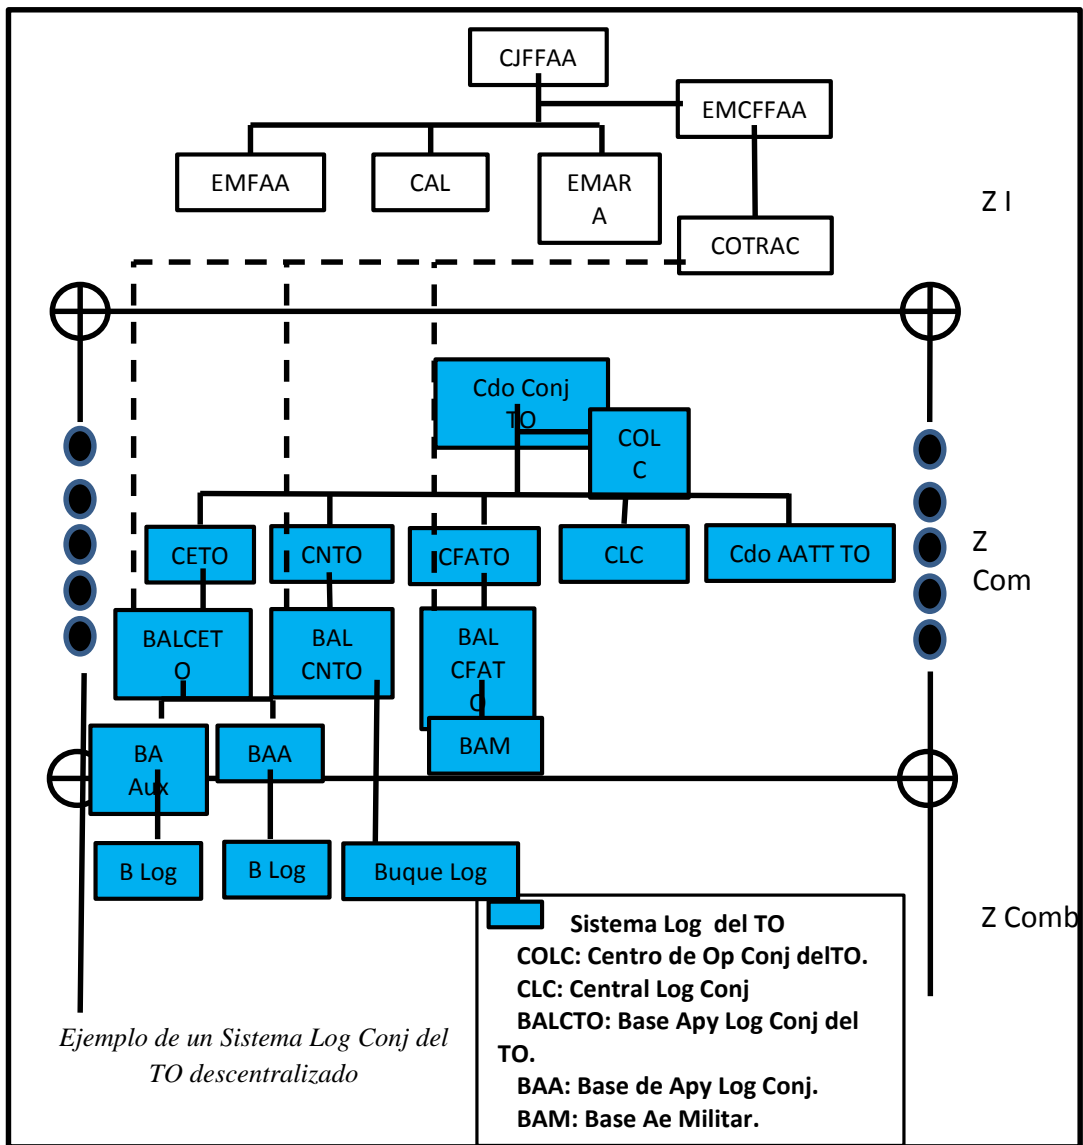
CJFFAA

EMCFFAA

EMFAA

CAL

EMAR A

COTRAC

Z I

Cdo Conj TO

COL C

CETO

CNTO

CFATO

CLC

Cdo AATT TO

Z Com

BALCET O

BAL CNTO

BAL CFAT O

BAM

BA Aux

BAA

B Log

B Log

Buque Log

Z Comb

Sistema Log del TO
COLC: Centro de Op Conj delTO.
CLC: Central Log Conj
BALCTO: Base Apy Log Conj del TO.
BAA: Base de Apy Log Conj.
BAM: Base Ae Militar.

Ejemplo de un Sistema Log Conj del TO descentralizado